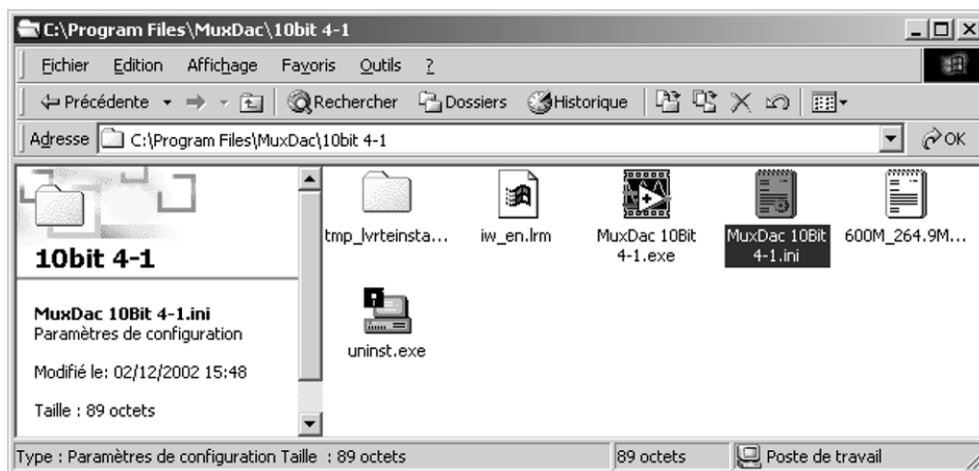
C:\Program Files\MuxDac\10bit 4-1

Fichier Edition Affichage Favoris Outils ?

Précédente Rechercher Dossiers Historique

Adresse C:\Program Files\MuxDac\10bit 4-1

OK

10bit 4-1

MuxDac 10Bit 4-1.ini
Paramètres de configuration

Modifié le: 02/12/2002 15:48

Taille : 89 octets

tmp_lvrteinsta...

iw_en.lrm

MuxDac 10Bit 4-1.exe

MuxDac 10Bit 4-1.ini

600M_264.9M...

uninst.exe

Type : Paramètres de configuration Taille : 89 octets

89 octets

Poste de travail